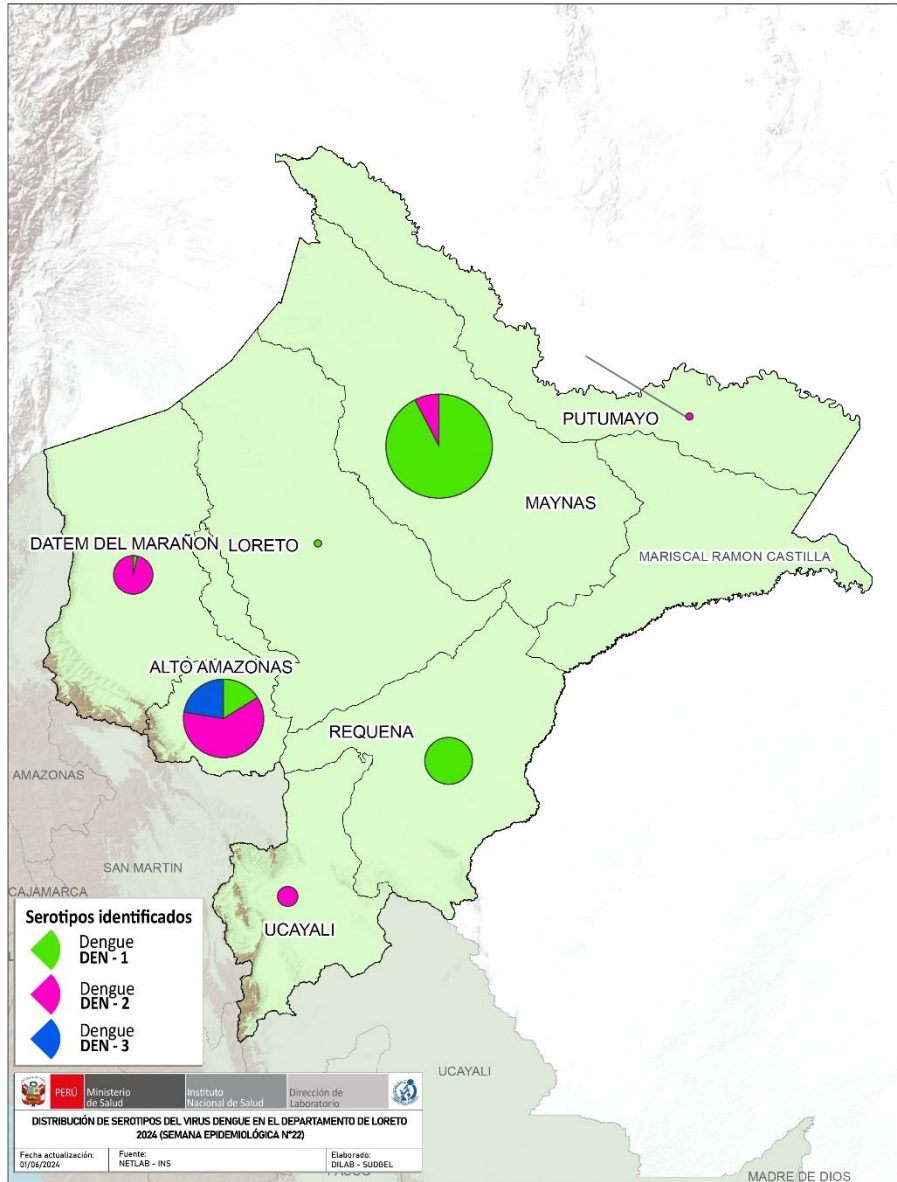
PUTUMAYO

MAYNAS

DATEM DEL MARAÑON

LORETO

MARISCAL RAMON CASTILLA

ALTO AMAZONAS

REQUENA

AMAZONAS

SAN MARTIN

CAJAMARCA

UCAYALI

Serotipos identificados

Dengue
DEN - 1

Dengue
DEN - 2

Dengue
DEN - 3

UCAYALI

PERÚ Ministerio de Salud | Instituto Nacional de Salud | Dirección de Laboratorio

DISTRIBUCIÓN DE SEROTIPOS DEL VIRUS DENGUE EN EL DEPARTAMENTO DE LORETO 2024 (SEMANA EPIDEMIOLÓGICA N°22)

| Fecha actualización: 01/06/2024 | Fuente: NETLAB - INS | Elaborado: DILAB - SUDGEL |
|---|---|---|

MADRE DE DIOS